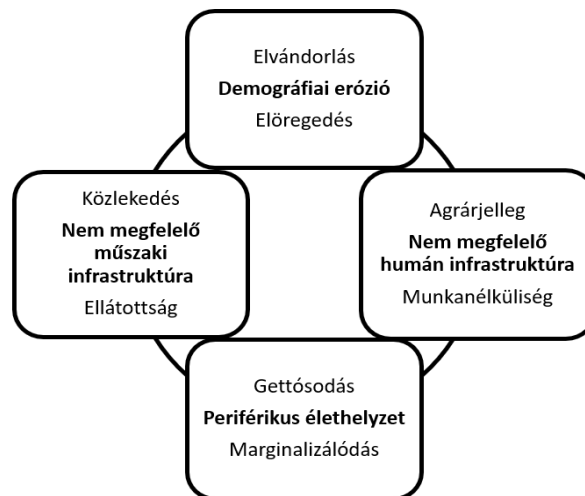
Elvándorlás
Demográfiai erózió
Elöregedés

Közlekedés
Nem megfelelő műszaki infrastruktúra
Ellátottság

Agrárjelleg
Nem megfelelő humán infrastruktúra
Munkanélküliség

Gettósodás
Periférikus élethelyzet
Marginalizálódás